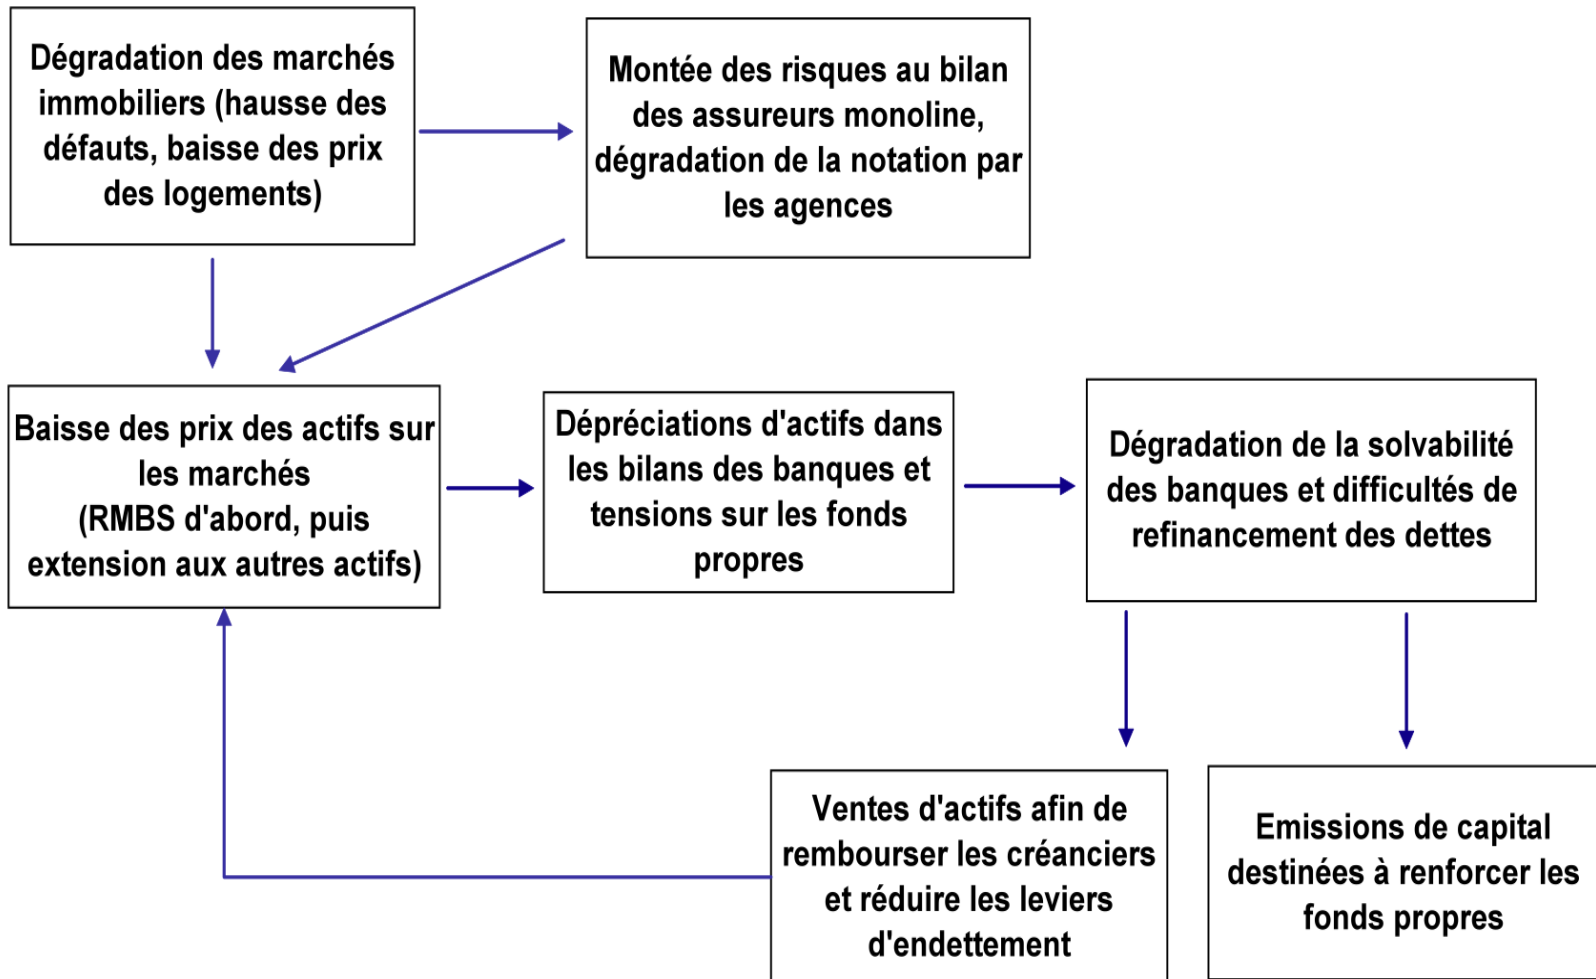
Dégradation des marchés immobiliers (hausse des défauts, baisse des prix des logements)

Montée des risques au bilan des assureurs monoline, dégradation de la notation par les agences

Baisse des prix des actifs sur les marchés (RMBS d'abord, puis extension aux autres actifs)

Dépréciations d'actifs dans les bilans des banques et tensions sur les fonds propres

Dégradation de la solvabilité des banques et difficultés de refinancement des dettes

Ventes d'actifs afin de rembourser les créanciers et réduire les leviers d'endettement

Emissions de capital destinées à renforcer les fonds propres